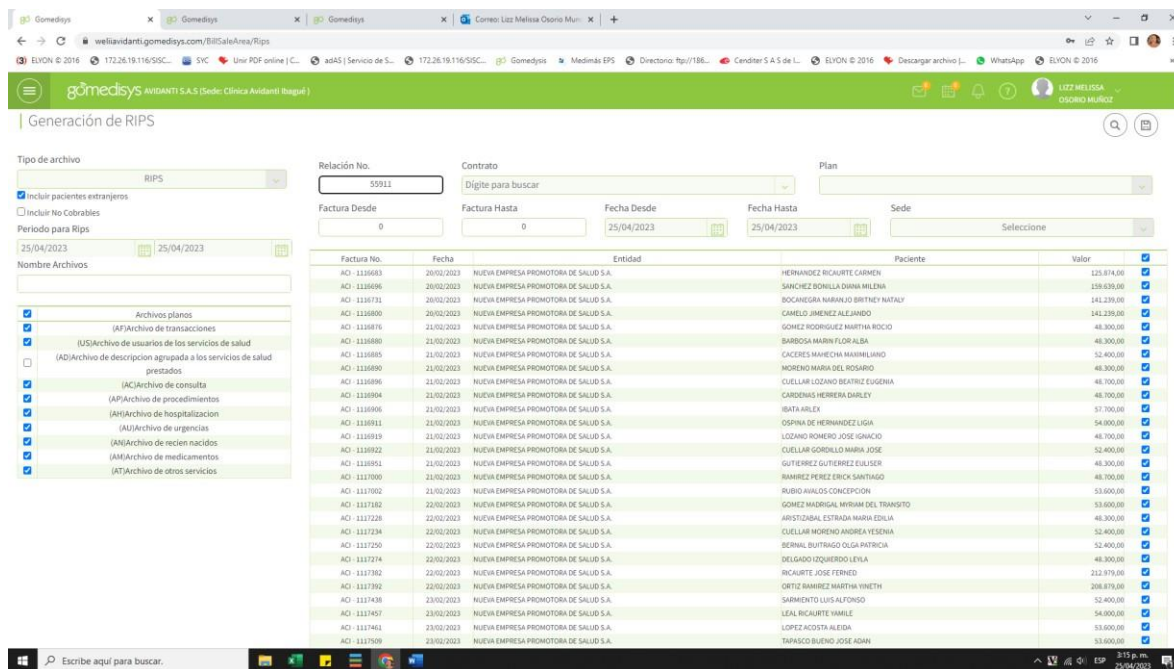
Gomedisys | Gomedisys | Gomedisys | Correo: Lizz Melissa Osorio Mun | +

weliiavidanti.gomedisys.com/BillSaleArea/Rips

(3) ELYON © 2016 | 172.26.19.116/SISC... | SYC | Unir PDF online | C... | adAS | Servicio de S... | 172.26.19.116/SISC... | Gomedysis | Medimás EPS | Directorio: ftp://186... | Cenditer S A S de I... | ELYON © 2016 | Descargar archivo |... | WhatsApp | ELYON © 2016

gomedisys AVIDANTI S.A.S (Sede: Clínica Avidanti Ibagué)

LIZZ MELISSA OSORIO MUÑOZ

Generación de RIPS

Tipo de archivo
RIPS
Incluir pacientes extranjeros
Incluir No Cobrables
Periodo para Rips
25/04/2023 25/04/2023
Nombre Archivos

| | Archivos planos |
|---|---|
| ☑ | (AF)Archivo de transacciones |
| ☑ | (US)Archivo de usuarios de los servicios de salud |
| ☐ | (AD)Archivo de descripcion agrupada a los servicios de salud prestados |
| ☑ | (AC)Archivo de consulta |
| ☑ | (AP)Archivo de procedimientos |
| ☑ | (AH)Archivo de hospitalizacion |
| ☑ | (AU)Archivo de urgencias |
| ☑ | (AN)Archivo de recien nacidos |
| ☑ | (AM)Archivo de medicamentos |
| ☑ | (AT)Archivo de otros servicios |

Relación No. 55911
Contrato Digite para buscar
Plan
Factura Desde 0
Factura Hasta 0
Fecha Desde 25/04/2023
Fecha Hasta 25/04/2023
Sede Seleccione

| Factura No. | Fecha | Entidad | Paciente | Valor | ☑ |
|---|---|---|---|---|---|
| ACI - 1116683 | 20/02/2023 | NUEVA EMPRESA PROMOTORA DE SALUD S.A. | HERNANDEZ RICAURTE CARMEN | 125.874,00 | ☑ |
| ACI - 1116696 | 20/02/2023 | NUEVA EMPRESA PROMOTORA DE SALUD S.A. | SANCHEZ BONILLA DIANA MILENA | 159.639,00 | ☑ |
| ACI - 1116731 | 20/02/2023 | NUEVA EMPRESA PROMOTORA DE SALUD S.A. | BOCANEGRA NARANJO BRITNEY NATALY | 141.239,00 | ☑ |
| ACI - 1116800 | 20/02/2023 | NUEVA EMPRESA PROMOTORA DE SALUD S.A. | CAMELO JIMENEZ ALEJANDO | 141.239,00 | ☑ |
| ACI - 1116876 | 21/02/2023 | NUEVA EMPRESA PROMOTORA DE SALUD S.A. | GOMEZ RODRIGUEZ MARTHA ROCIO | 48.300,00 | ☑ |
| ACI - 1116880 | 21/02/2023 | NUEVA EMPRESA PROMOTORA DE SALUD S.A. | BARBOSA MARIN FLOR ALBA | 48.300,00 | ☑ |
| ACI - 1116885 | 21/02/2023 | NUEVA EMPRESA PROMOTORA DE SALUD S.A. | CACERES MAHECHA MAXIMILIANO | 52.400,00 | ☑ |
| ACI - 1116890 | 21/02/2023 | NUEVA EMPRESA PROMOTORA DE SALUD S.A. | MORENO MARIA DEL ROSARIO | 48.300,00 | ☑ |
| ACI - 1116896 | 21/02/2023 | NUEVA EMPRESA PROMOTORA DE SALUD S.A. | CUELLAR LOZANO BEATRIZ EUGENIA | 48.700,00 | ☑ |
| ACI - 1116904 | 21/02/2023 | NUEVA EMPRESA PROMOTORA DE SALUD S.A. | CARDENAS HERRERA DARLEY | 48.700,00 | ☑ |
| ACI - 1116906 | 21/02/2023 | NUEVA EMPRESA PROMOTORA DE SALUD S.A. | IBATA ARLEX | 57.700,00 | ☑ |
| ACI - 1116911 | 21/02/2023 | NUEVA EMPRESA PROMOTORA DE SALUD S.A. | OSPINA DE HERNANDEZ LIGIA | 54.000,00 | ☑ |
| ACI - 1116919 | 21/02/2023 | NUEVA EMPRESA PROMOTORA DE SALUD S.A. | LOZANO ROMERO JOSE IGNACIO | 48.700,00 | ☑ |
| ACI - 1116922 | 21/02/2023 | NUEVA EMPRESA PROMOTORA DE SALUD S.A. | CUELLAR GORDILLO MARIA JOSE | 52.400,00 | ☑ |
| ACI - 1116951 | 21/02/2023 | NUEVA EMPRESA PROMOTORA DE SALUD S.A. | GUTIERREZ GUTIERREZ EULISER | 48.300,00 | ☑ |
| ACI - 1117000 | 21/02/2023 | NUEVA EMPRESA PROMOTORA DE SALUD S.A. | RAMIREZ PEREZ ERICK SANTIAGO | 48.700,00 | ☑ |
| ACI - 1117002 | 21/02/2023 | NUEVA EMPRESA PROMOTORA DE SALUD S.A. | RUBIO AVALOS CONCEPCION | 53.600,00 | ☑ |
| ACI - 1117182 | 22/02/2023 | NUEVA EMPRESA PROMOTORA DE SALUD S.A. | GOMEZ MADRIGAL MYRIAM DEL TRANSITO | 53.600,00 | ☑ |
| ACI - 1117228 | 22/02/2023 | NUEVA EMPRESA PROMOTORA DE SALUD S.A. | ARISTIZABAL ESTRADA MARIA EDILIA | 48.300,00 | ☑ |
| ACI - 1117234 | 22/02/2023 | NUEVA EMPRESA PROMOTORA DE SALUD S.A. | CUELLAR MORENO ANDREA YESENIA | 52.400,00 | ☑ |
| ACI - 1117250 | 22/02/2023 | NUEVA EMPRESA PROMOTORA DE SALUD S.A. | BERNAL BUITRAGO OLGA PATRICIA | 52.400,00 | ☑ |
| ACI - 1117274 | 22/02/2023 | NUEVA EMPRESA PROMOTORA DE SALUD S.A. | DELGADO IZQUIERDO LEYLA | 48.300,00 | ☑ |
| ACI - 1117362 | 22/02/2023 | NUEVA EMPRESA PROMOTORA DE SALUD S.A. | RICAURTE JOSE FERNED | 212.979,00 | ☑ |
| ACI - 1117392 | 22/02/2023 | NUEVA EMPRESA PROMOTORA DE SALUD S.A. | ORTIZ RAMIREZ MARTHA YINETH | 208.879,00 | ☑ |
| ACI - 1117438 | 23/02/2023 | NUEVA EMPRESA PROMOTORA DE SALUD S.A. | SARMIENTO LUIS ALFONSO | 52.400,00 | ☑ |
| ACI - 1117457 | 23/02/2023 | NUEVA EMPRESA PROMOTORA DE SALUD S.A. | LEAL RICAURTE YAMILE | 54.000,00 | ☑ |
| ACI - 1117461 | 23/02/2023 | NUEVA EMPRESA PROMOTORA DE SALUD S.A. | LOPEZ ACOSTA ALEIDA | 53.600,00 | ☑ |
| ACI - 1117509 | 23/02/2023 | NUEVA EMPRESA PROMOTORA DE SALUD S.A. | TAPASCO BUENO JOSE ADAN | 53.600,00 | ☑ |

Escribe aquí para buscar.
ESP 3:15 p. m. 25/04/2023